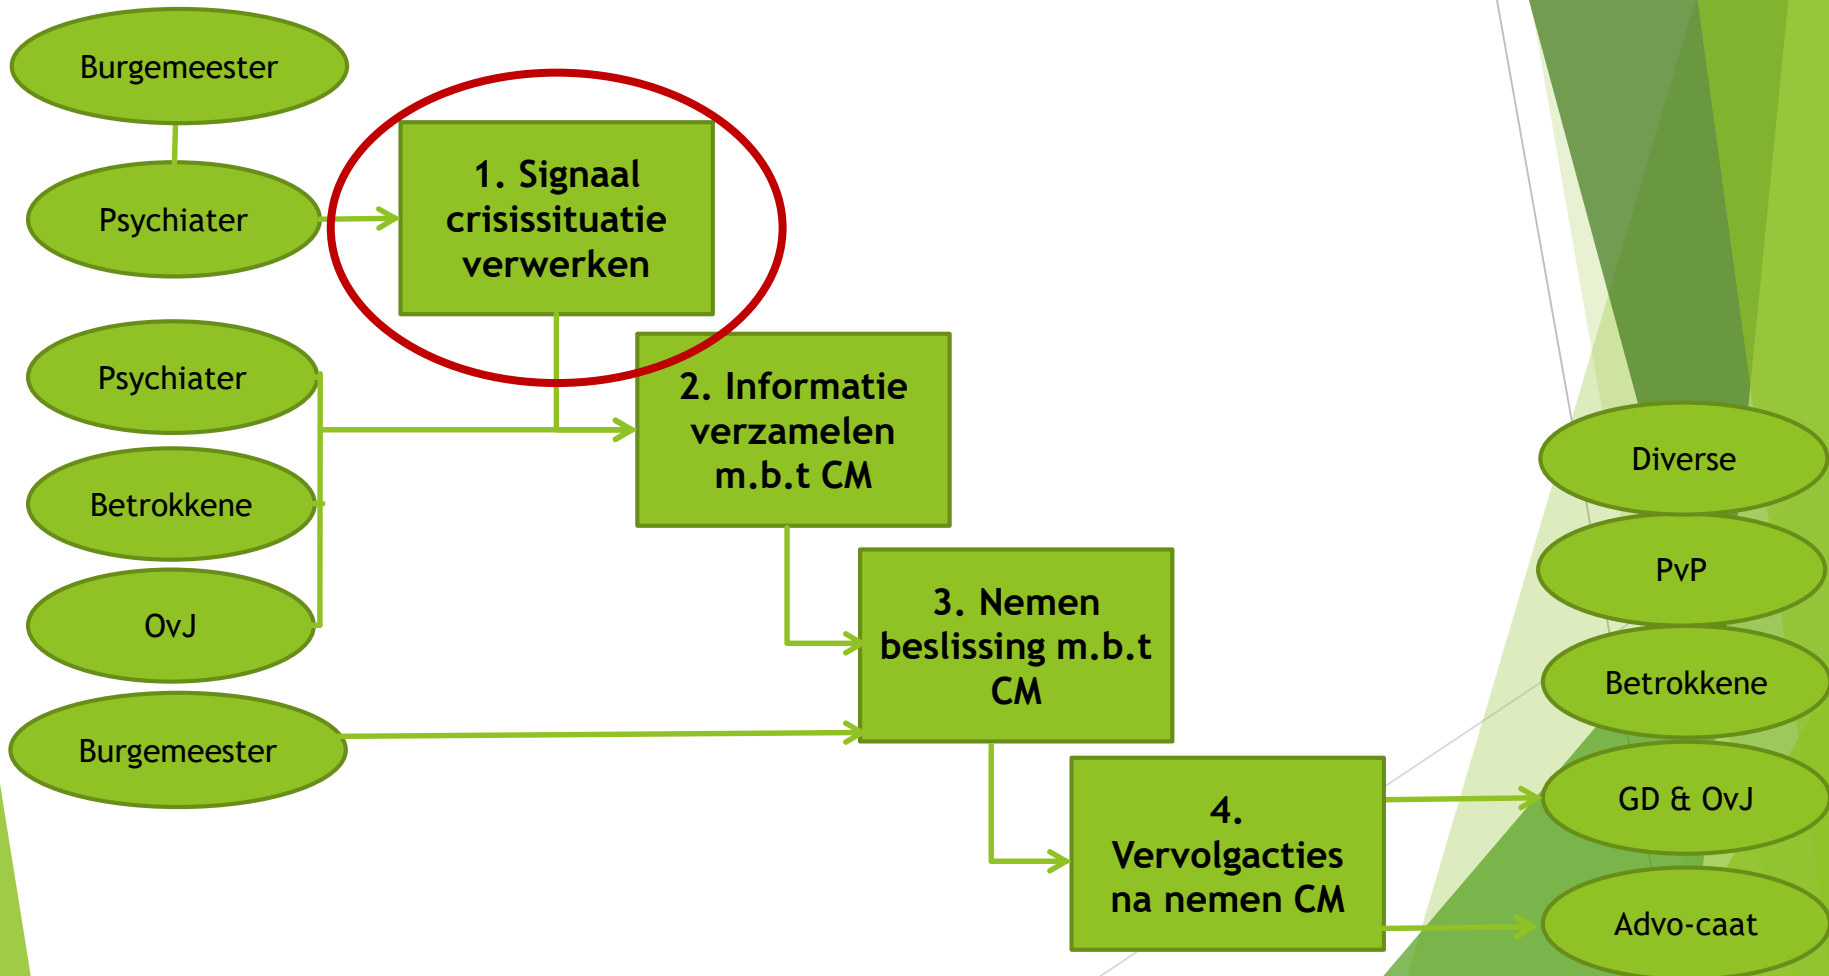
Burgemeester

Psychiater

1. Signaal crisissituatie verwerken

Psychiater

Betrokkene

OvJ

2. Informatie verzamelen m.b.t CM

3. Nemen beslissing m.b.t CM

Burgemeester

4. Vervolgacties na nemen CM

Diverse

PvP

Betrokkene

GD & OvJ

Advo-caat